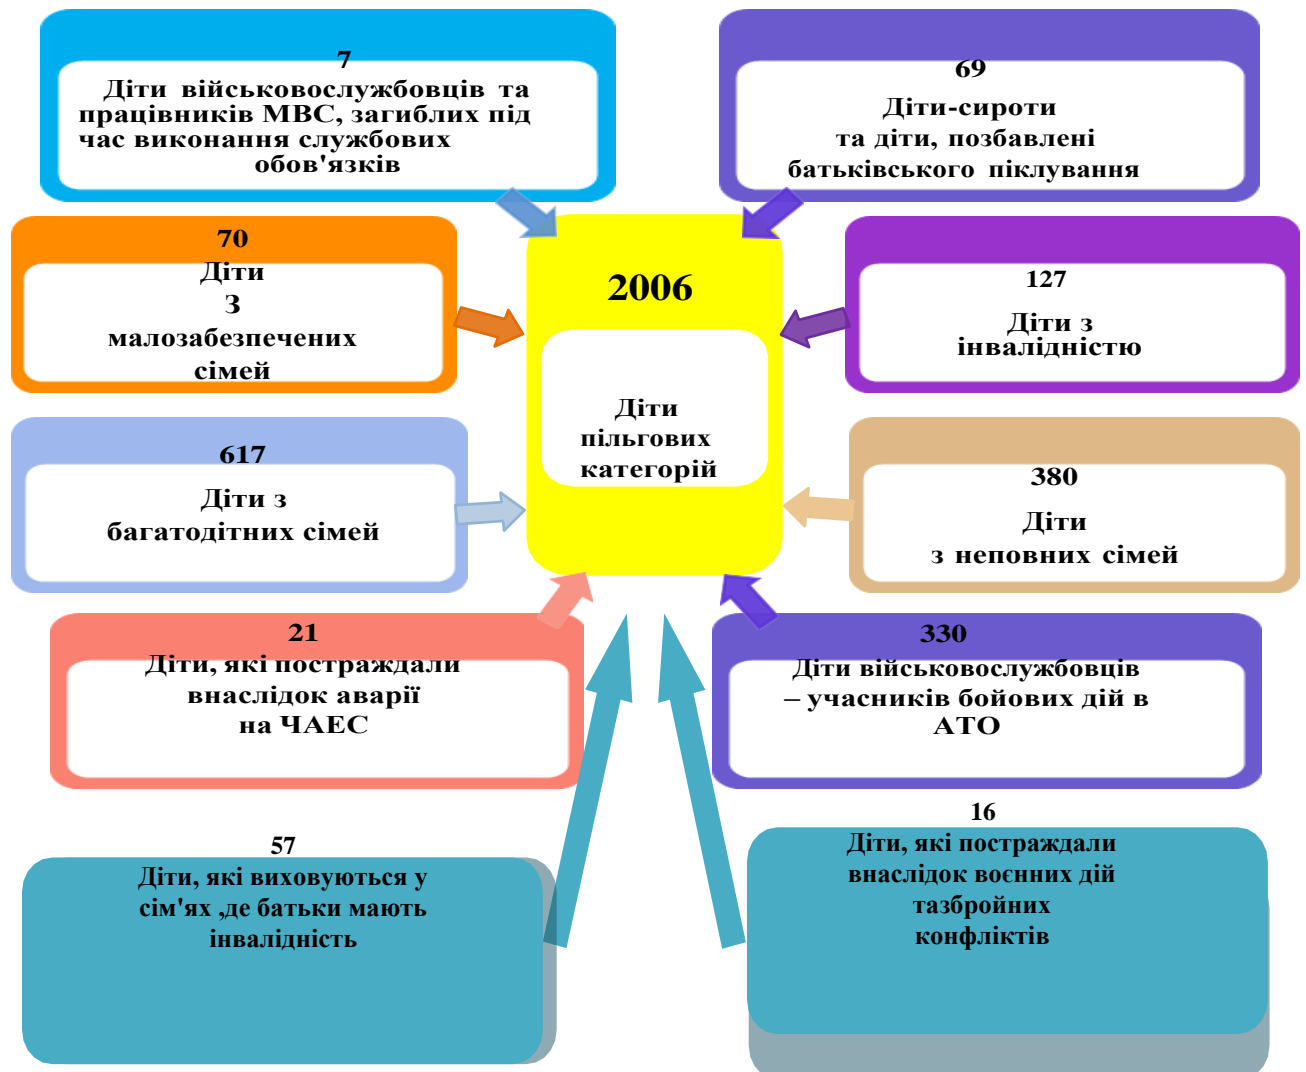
7
Діти військовослужбовців та працівників МВС, загиблих під час виконання службових обов'язків

69
Діти-сироти та діти, позбавлені батьківського піклування

70
Діти з малозабезпечених сімей

2006

Діти пільгових категорій

127
Діти з інвалідністю

617
Діти з багатодітних сімей

380
Діти з неповних сімей

21
Діти, які постраждали внаслідок аварії на ЧАЕС

330
Діти військовослужбовців – учасників бойових дій в АТО

16
Діти, які постраждали внаслідок воєнних дій тазбройних конфліктів

57
Діти, які виховуються у сім'ях ,де батьки мають інвалідність